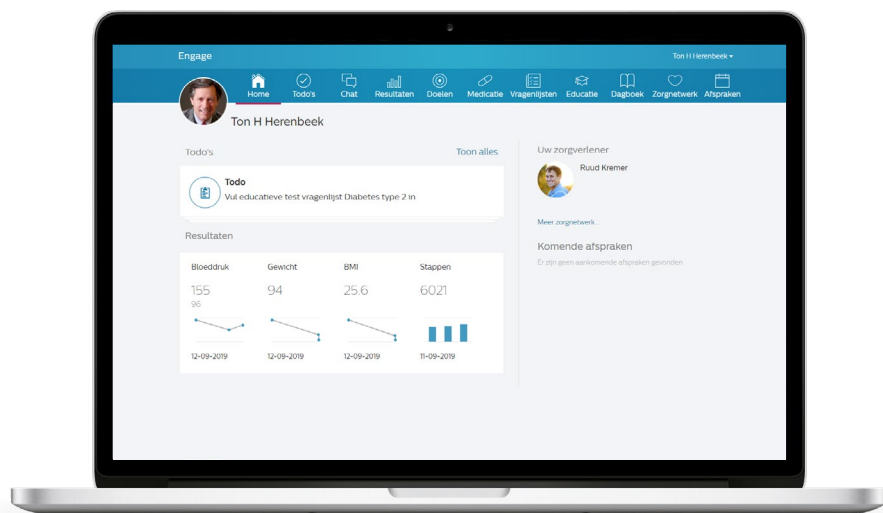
Engage

Ton H Herenbeek

Home Todo's Chat Resultaten Doelen Medicatie Vragenlijsten Educatie Dagboek Zorgnetwerk Afspraken

Ton H Herenbeek

Todo's

Toon alles

Todo

Vul educatieve test vragenlijst Diabetes type 2 in

Resultaten

| Bloeddruk | Gewicht | BMI | Stappen |
|---|---|---|---|
| 155 96 | 94 | 25.6 | 6021 |
| 12-09-2019 | 12-09-2019 | 12-09-2019 | 11-09-2019 |

Uw zorgverlener

Ruud Kremer

Meer zorgnetwerk...

Komende afspraken

Er zijn geen aankomende afspraken gevonden